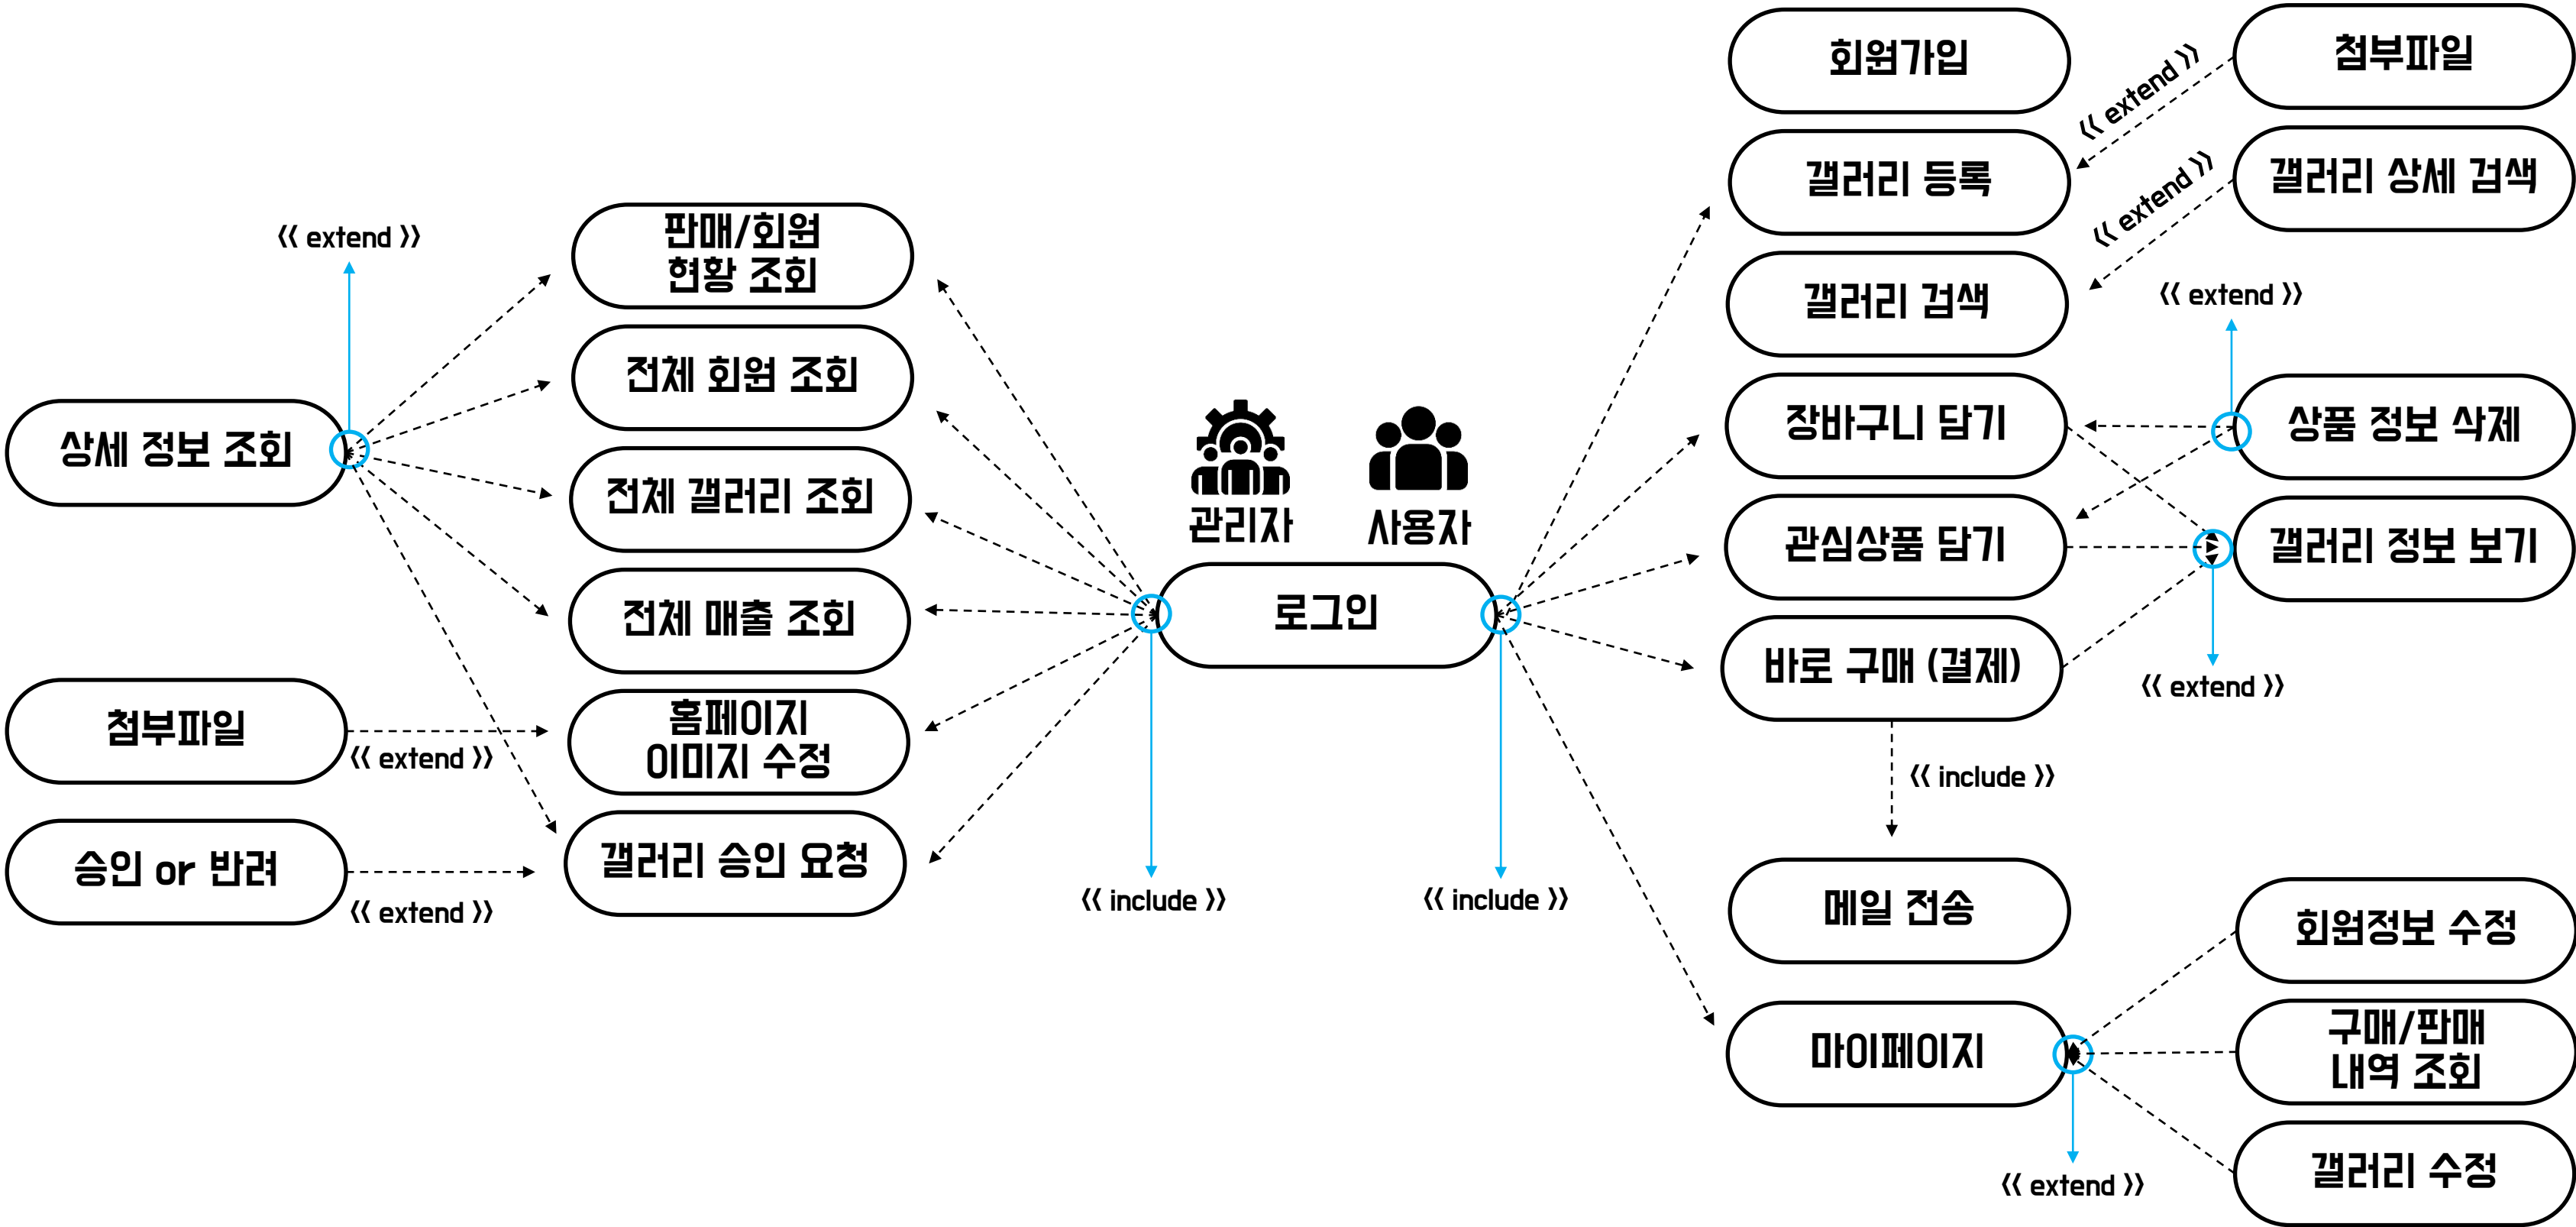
《 extend 》

상세 정보 조회

판매/회원 현황 조회

전체 회원 조회

전체 갤러리 조회

전체 매출 조회

첨부파일

《 extend 》

홈페이지 이미지 수정

승인 or 반려

《 extend 》

갤러리 승인 요청

관리자

사용자

로그인

《 include 》

《 include 》

회원가입

갤러리 등록

갤러리 검색

장바구니 담기

관심상품 담기

바로 구매 (결제)

《 include 》

메일 전송

마이페이지

《 extend 》

첨부파일

《 extend 》

갤러리 상세 검색

《 extend 》

《 extend 》

상품 정보 삭제

갤러리 정보 보기

《 extend 》

회원정보 수정

구매/판매 내역 조회

갤러리 수정